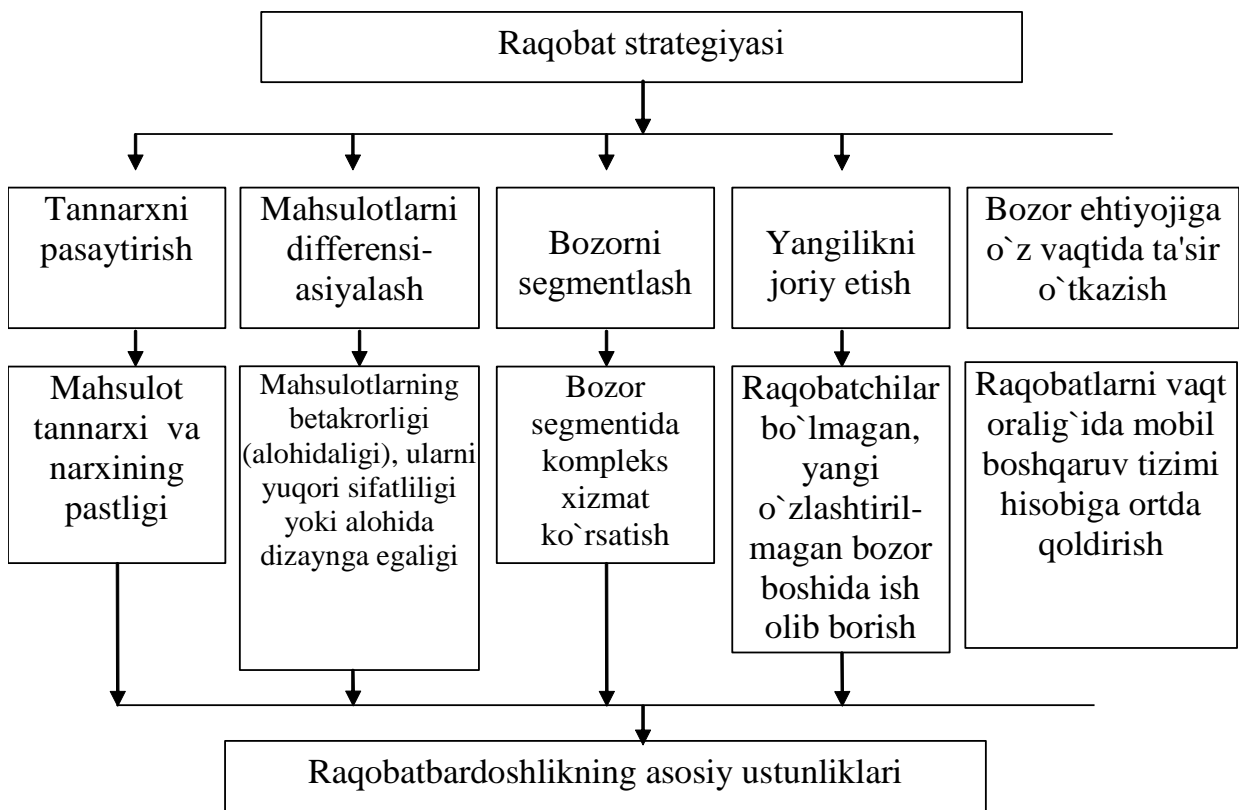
Raqobat strategiyasi

Tannarxni pasaytirish

Mahsulotlarni differensiasiyalash

Bozorni segmentlash

Yangilikni joriy etish

Bozor ehtiyojiga o`z vaqtida ta'sir o`tkazish

Mahsulot tannarxi va narxining pastligi

Mahsulotlarning betakrorligi (alohidaligi), ularni yuqori sifatliligi yoki alohida dizaynga egaligi

Bozor segmentida kompleks xizmat ko`rsatish

Raqobatchilar bo`lmagan, yangi o`zlashtirilmagan bozor boshida ish olib borish

Raqobatlarni vaqt oralig`ida mobil boshqaruv tizimi hisobiga ortda qoldirish

Raqobatbardoshlikning asosiy ustunliklari